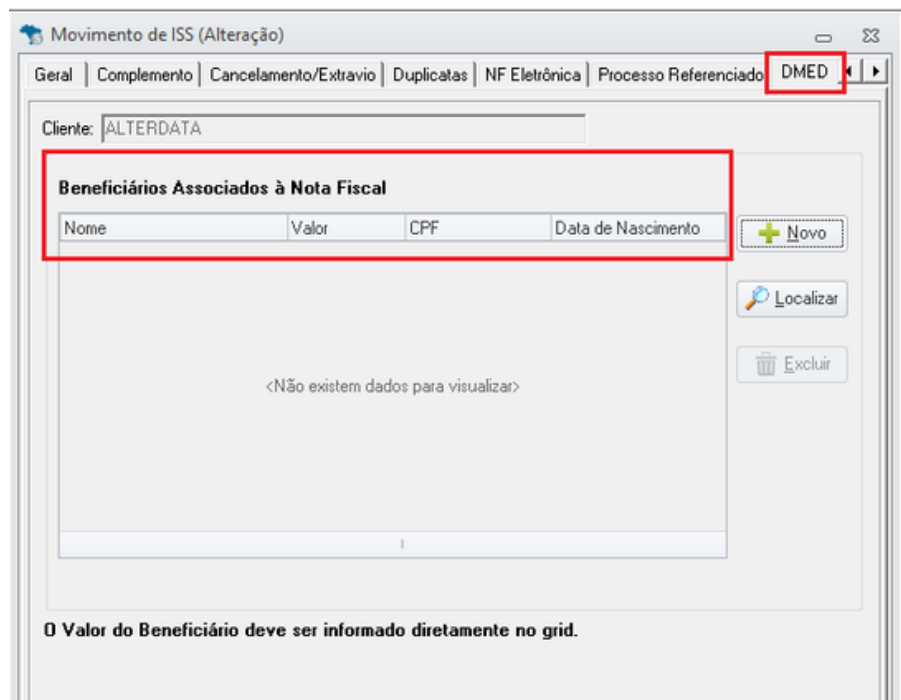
Movimento de ISS (Alteração)

Geral | Complemento | Cancelamento/Extravio | Duplicatas | NF Eletrônica | Processo Referenciado | DMED

Cliente: ALTERDATA

Beneficiários Associados à Nota Fiscal

| Nome | Valor | CPF | Data de Nascimento |
|---|---|---|---|

<Não existem dados para visualizar>

Novo

Localizar

Excluir

O Valor do Beneficiário deve ser informado diretamente no grid.